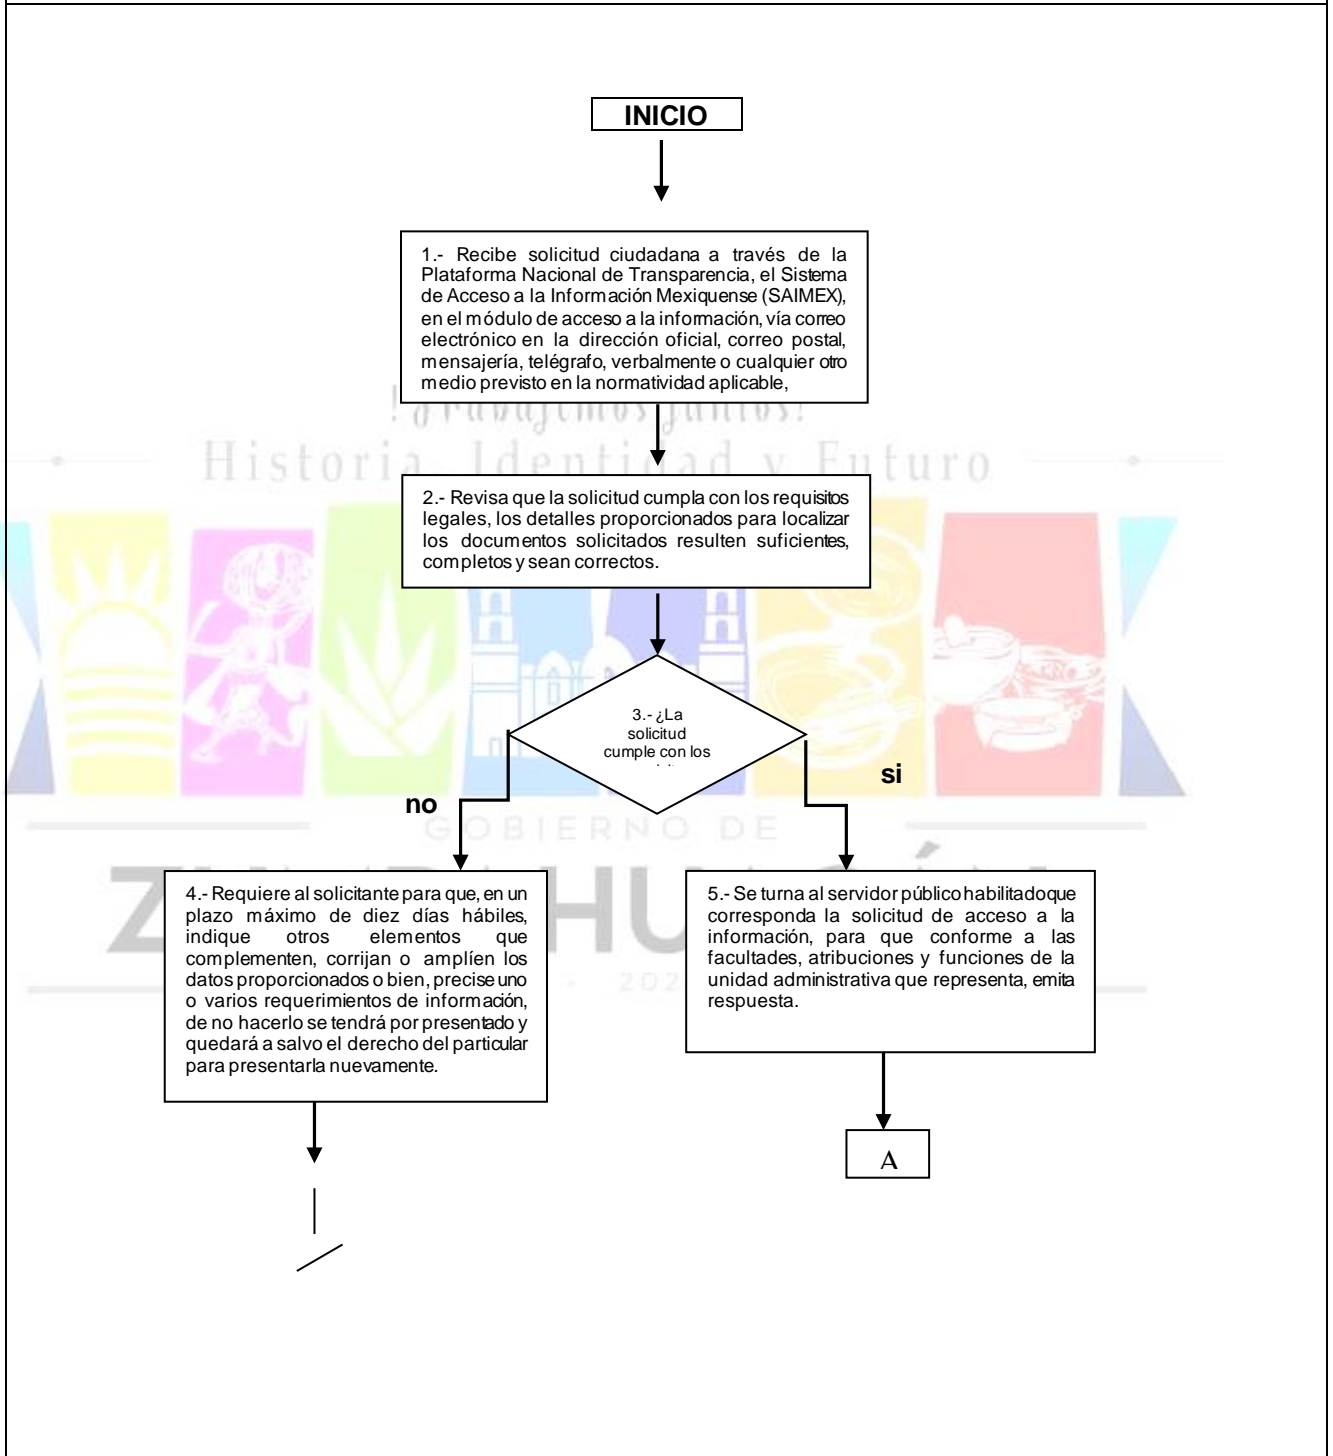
INICIO

1.- Recibe solicitud ciudadana a través de la Plataforma Nacional de Transparencia, el Sistema de Acceso a la Información Mexiquense (SAIMEX), en el módulo de acceso a la información, vía correo electrónico en la dirección oficial, correo postal, mensajería, telégrafo, verbalmente o cualquier otro medio previsto en la normatividad aplicable,

¡Trabajemos juntos!
Historia, Identidad y Futuro

2.- Revisa que la solicitud cumpla con los requisitos legales, los detalles proporcionados para localizar los documentos solicitados resulten suficientes, completos y sean correctos.

3.- ¿La solicitud cumple con los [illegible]

no

si

GOBIERNO DE

4.- Requiere al solicitante para que, en un plazo máximo de diez días hábiles, indique otros elementos que complementen, corrijan o amplíen los datos proporcionados o bien, precise uno o varios requerimientos de información, de no hacerlo se tendrá por presentado y quedará a salvo el derecho del particular para presentarla nuevamente.

5.- Se turna al servidor público habilitadoque corresponda la solicitud de acceso a la información, para que conforme a las facultades, atribuciones y funciones de la unidad administrativa que representa, emita respuesta.

A